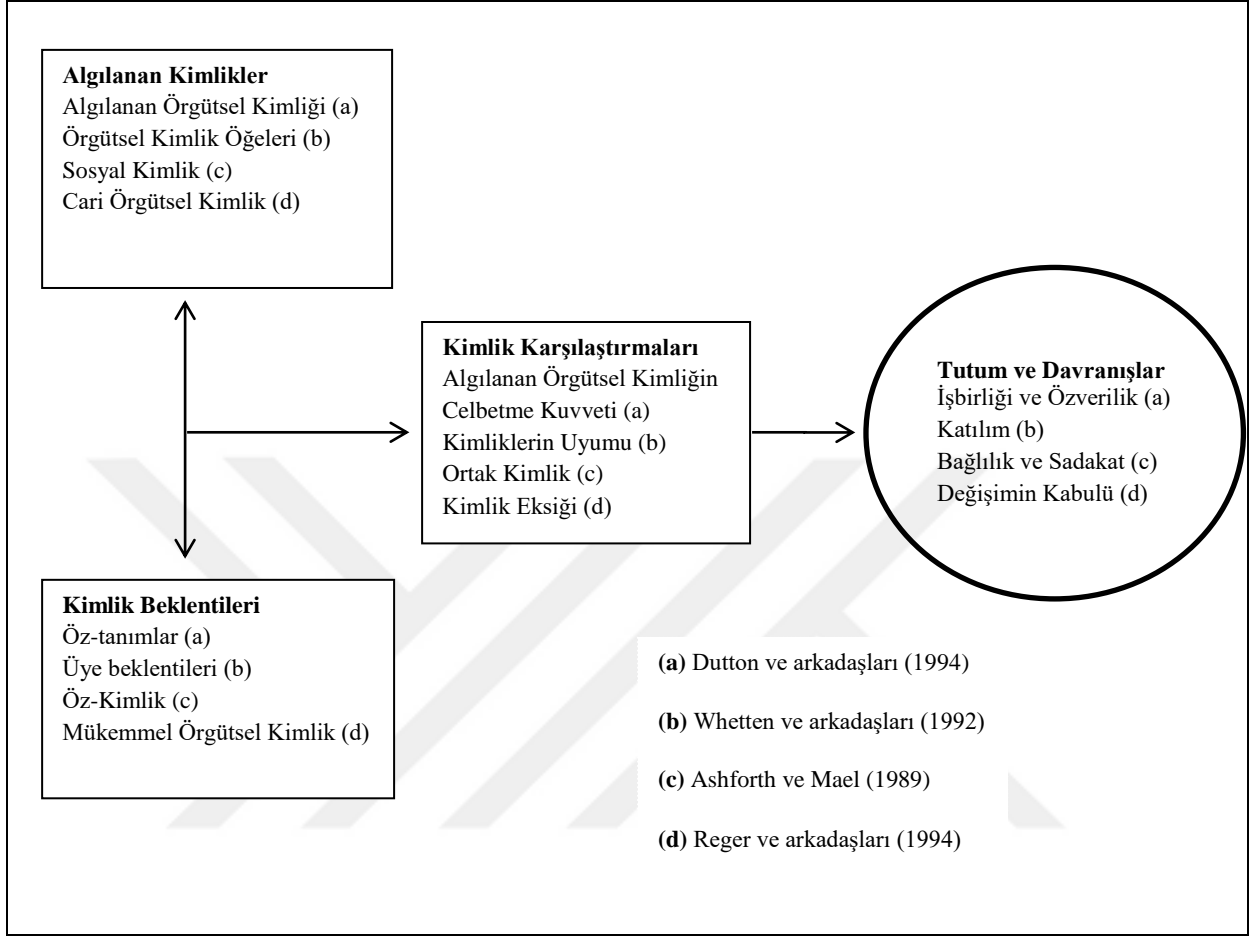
**Algılanan Kimlikler**
Algılanan Örgütsel Kimliği (a)
Örgütsel Kimlik Öğeleri (b)
Sosyal Kimlik (c)
Cari Örgütsel Kimlik (d)

**Kimlik Karşılaştırmaları**
Algılanan Örgütsel Kimliğin Celbetme Kuvveti (a)
Kimliklerin Uyumu (b)
Ortak Kimlik (c)
Kimlik Eksiği (d)

**Tutum ve Davranışlar**
İşbirliği ve Özverilik (a)
Katılım (b)
Bağlılık ve Sadakat (c)
Değişimin Kabulü (d)

**Kimlik Beklentileri**
Öz-tanımlar (a)
Üye beklentileri (b)
Öz-Kimlik (c)
Mükemmel Örgütsel Kimlik (d)

**(a)** Dutton ve arkadaşları (1994)

**(b)** Whetten ve arkadaşları (1992)

**(c)** Ashforth ve Mael (1989)

**(d)** Reger ve arkadaşları (1994)